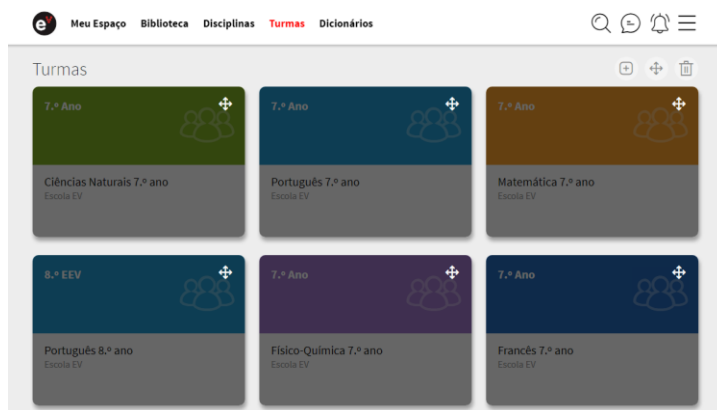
Meu Espaço Biblioteca Disciplinas Turmas Dicionários

Turmas

7.º Ano
Ciências Naturais 7.º ano
Escola EV

7.º Ano
Português 7.º ano
Escola EV

7.º Ano
Matemática 7.º ano
Escola EV

8.º EEV
Português 8.º ano
Escola EV

7.º Ano
Físico-Química 7.º ano
Escola EV

7.º Ano
Francês 7.º ano
Escola EV